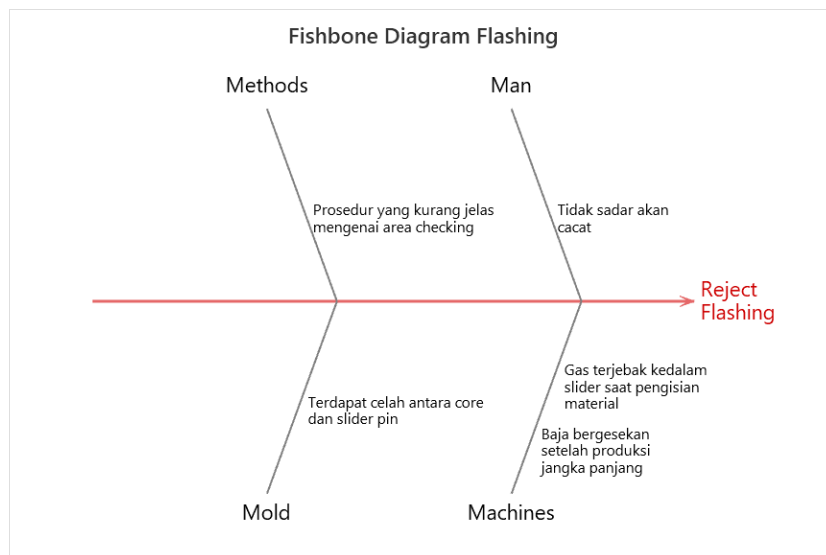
Fishbone Diagram Flashing

Methods

Man

Prosedur yang kurang jelas mengenai area checking

Tidak sadar akan cacat

Reject Flashing

Gas terjebak kedalam slider saat pengisian material

Terdapat celah antara core dan slider pin

Baja bergesekan setelah produksi jangka panjang

Mold

Machines